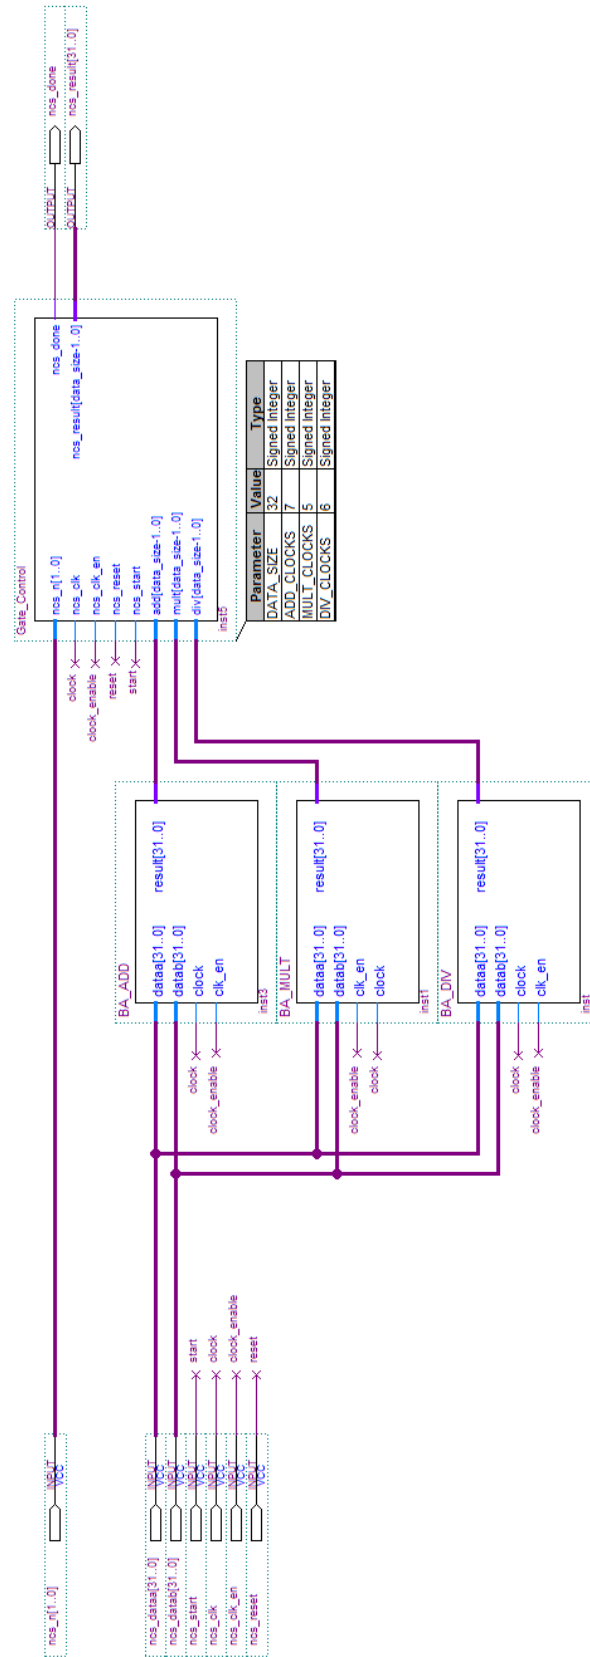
ncs_done
ncs_result[31..0]
OUTPUT
OUTPUT

Gate_Control
ncs_done
ncs_result[data_size-1..0]
ncs_n[1..0]
ncs_clk
ncs_clk_en
ncs_reset
ncs_start
add[data_size-1..0]
mult[data_size-1..0]
div[data_size-1..0]
inst3

| Parameter | Value | Type |
|---|---|---|
| DATA_SIZE | 32 | Signed Integer |
| ADD_CLOCKS | 7 | Signed Integer |
| MULT_CLOCKS | 5 | Signed Integer |
| DIV_CLOCKS | 6 | Signed Integer |

clock
clock_enable
reset
start

BA_ADD
result[31..0]
dataa[31..0]
datab[31..0]
clock
clk_en
inst3
clock
clock_enable

BA_MULT
result[31..0]
dataa[31..0]
datab[31..0]
clk_en
clock
inst1
clock_enable
clock

BA_DIV
result[31..0]
dataa[31..0]
datab[31..0]
clock
clk_en
inst
clock
clock_enable

start
clock
clock_enable
reset

INPUT VCC
ncs_n[1..0]
INPUT VCC
ncs_dataa[31..0]
INPUT VCC
ncs_datab[31..0]
INPUT VCC
ncs_start
INPUT VCC
ncs_clk
INPUT VCC
ncs_clk_en
INPUT VCC
ncs_reset